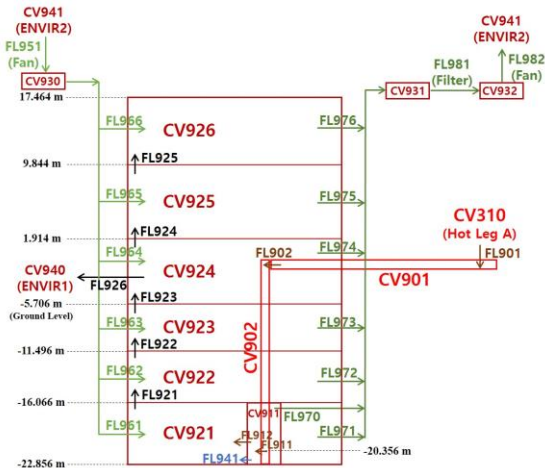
CV941
(ENVIR2)
FL951
(Fan)
CV930
17.464 m
FL966
CV926
9.844 m
FL925
FL965
CV925
1.914 m
FL924
FL964
CV940
(ENVIR1)
FL926
CV924
-5.706 m
(Ground Level)
FL923
FL963
CV923
-11.496 m
FL922
FL962
CV922
-16.066 m
FL921
FL961
CV921
-22.856 m
FL941
CV902
CV911
FL912
FL911
FL970
FL902
FL976
FL975
FL974
FL973
FL972
FL971
-20.356 m
CV931
FL981
(Filter)
CV932
CV941
(ENVIR2)
FL982
(Fan)
CV310
(Hot Leg A)
FL901
CV901